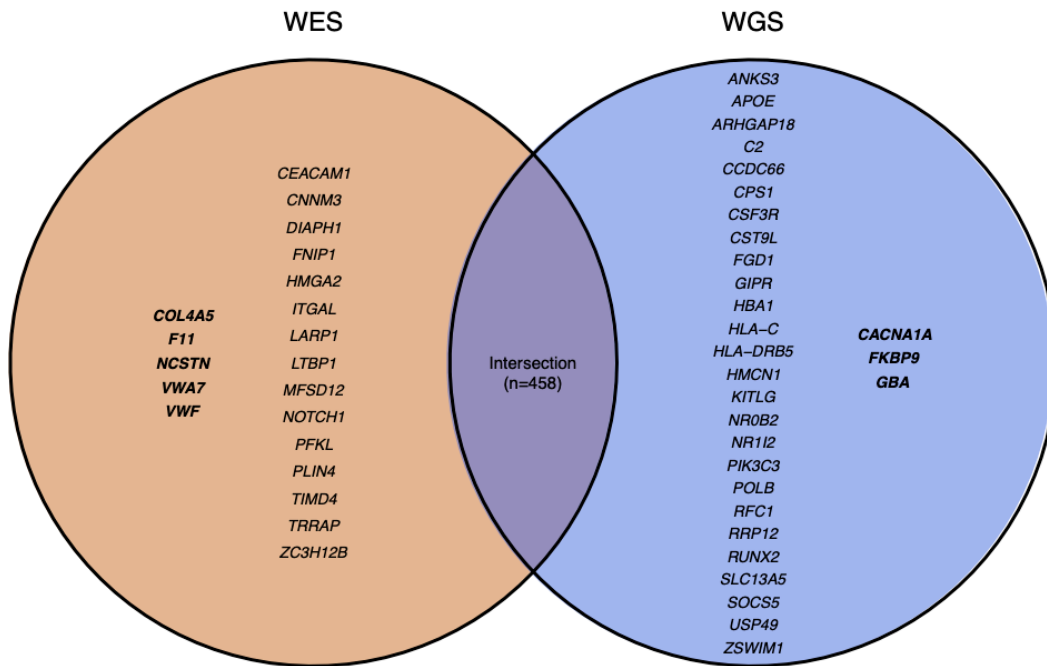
WES

WGS

COL4A5
F11
NCSTN
VWA7
VWF

CEACAM1
CNNM3
DIAPH1
FNIP1
HMGA2
ITGAL
LARP1
LTBP1
MFSD12
NOTCH1
PFKL
PLIN4
TIMD4
TRRAP
ZC3H12B

Intersection
(n=458)

ANKS3
APOE
ARHGAP18
C2
CCDC66
CPS1
CSF3R
CST9L
FGD1
GIPR
HBA1
HLA−C
HLA−DRB5
HMCN1
KITLG
NR0B2
NR1I2
PIK3C3
POLB
RFC1
RRP12
RUNX2
SLC13A5
SOCS5
USP49
ZSWIM1

CACNA1A
FKBP9
GBA